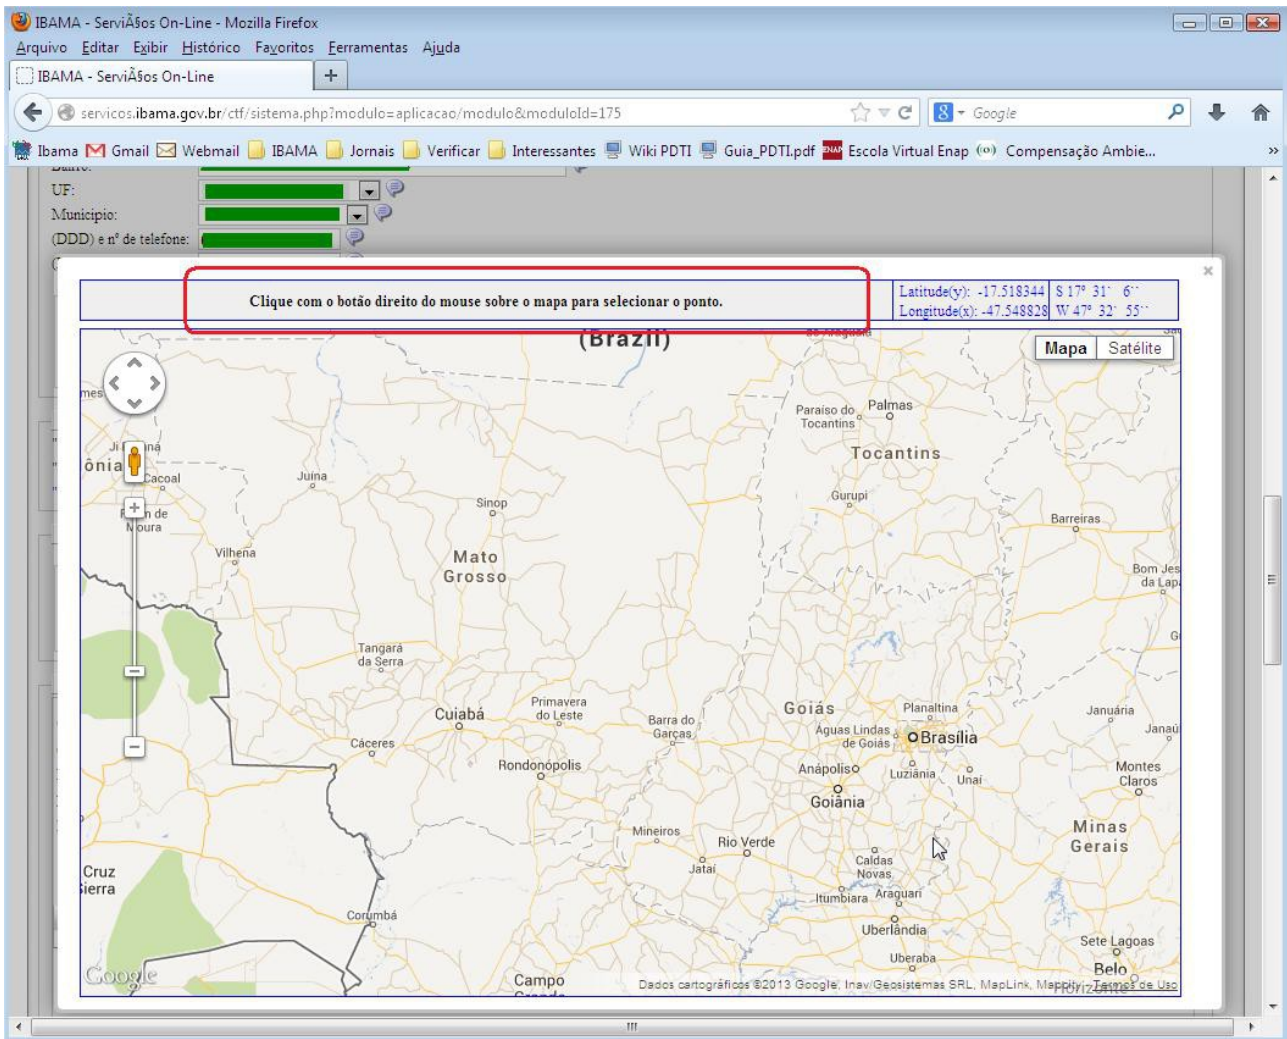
IBAMA - ServiÃ§os On-Line - Mozilla Firefox

Arquivo Editar Exibir Histórico Favoritos Ferramentas Ajuda

IBAMA - ServiÃ§os On-Line +

servicos.ibama.gov.br/ctf/sistema.php?modulo=aplicacao/modulo&moduloId=175

Google

Ibama Gmail Webmail IBAMA Jornais Verificar Interessantes Wiki PDTI Guia_PDTI.pdf Escola Virtual Enap Compensação Ambie...

UF:
Município:
(DDD) e nº de telefone:

Clique com o botão direito do mouse sobre o mapa para selecionar o ponto.

| Latitude(y): -17.518344 | S 17° 31' 6'' |
|---|---|
| Longitude(x): -47.548828 | W 47° 32' 55'' |

Mapa Satélite

(Brazil)

Paraíso do Tocantins Palmas Tocantins Gurupi Barreiras Bom Jes da Lap Juína Cacoal Sinop Vilhena Mato Grosso Tangará da Serra Cuiabá Primavera do Leste Barra do Garças Goiás Planaltina Januária Janaú Águas Lindas de Goiás Brasília Cáceres Rondonópolis Anápolis Luziânia Unaí Montes Claros Goiânia Mineiros Rio Verde Jataí Minas Gerais Caldas Novas Itumbiara Araguari Cruz Sierra Corumbá Uberlândia Sete Lagoas Uberaba Belo Campo

Google

Dados cartográficos ©2013 Google, Inav/Geosistemas SRL, MapLink, Mapping - Termos de Uso